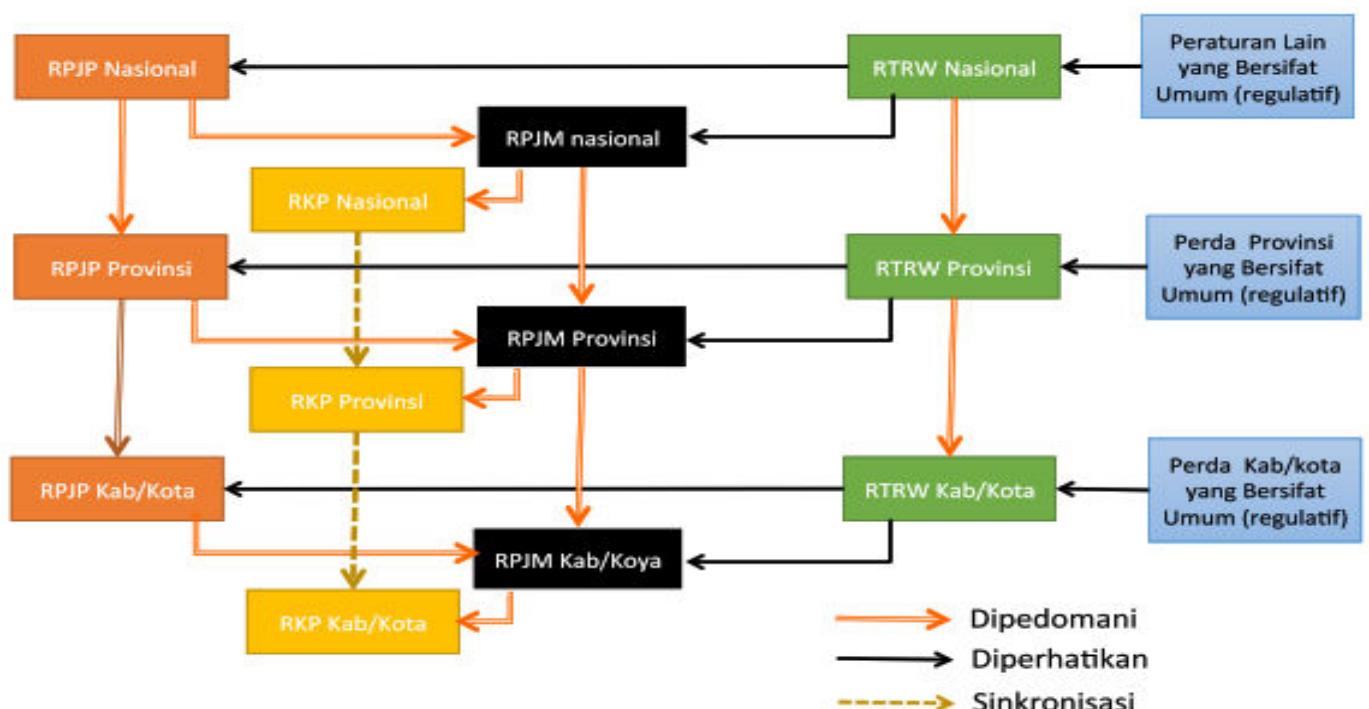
RPJP Nasional

RTRW Nasional

Peraturan Lain yang Bersifat Umum (regulatif)

RPJM nasional

RKP Nasional

RPJP Provinsi

RTRW Provinsi

Perda Provinsi yang Bersifat Umum (regulatif)

RPJM Provinsi

RKP Provinsi

RPJP Kab/Kota

RTRW Kab/Kota

Perda Kab/kota yang Bersifat Umum (regulatif)

RPJM Kab/Koya

RKP Kab/Kota

Dipedomani

Diperhatikan

Sinkronisasi